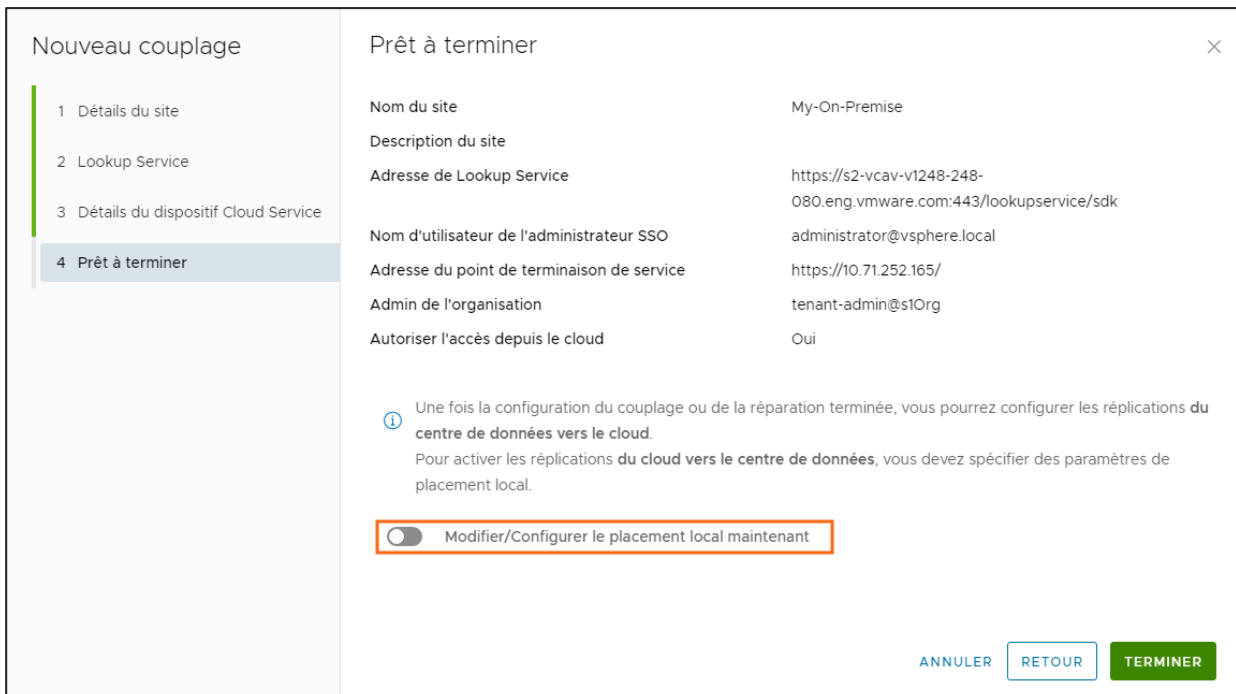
Nouveau couplage

1 Détails du site

2 Lookup Service

3 Détails du dispositif Cloud Service

4 Prêt à terminer

Prêt à terminer

×

| | |
|---|---|
| Nom du site | My-On-Premise |
| Description du site | |
| Adresse de Lookup Service | https://s2-vcav-v1248-248-080.eng.vmware.com:443/lookupservice/sdk |
| Nom d'utilisateur de l'administrateur SSO | administrator@vsphere.local |
| Adresse du point de terminaison de service | https://10.71.252.165/ |
| Admin de l'organisation | tenant-admin@s1Org |
| Autoriser l'accès depuis le cloud | Oui |

Une fois la configuration du couplage ou de la réparation terminée, vous pourrez configurer les réplications du centre de données vers le cloud.
Pour activer les réplications du cloud vers le centre de données, vous devez spécifier des paramètres de placement local.

Modifier/Configurer le placement local maintenant

ANNULER RETOUR TERMINER